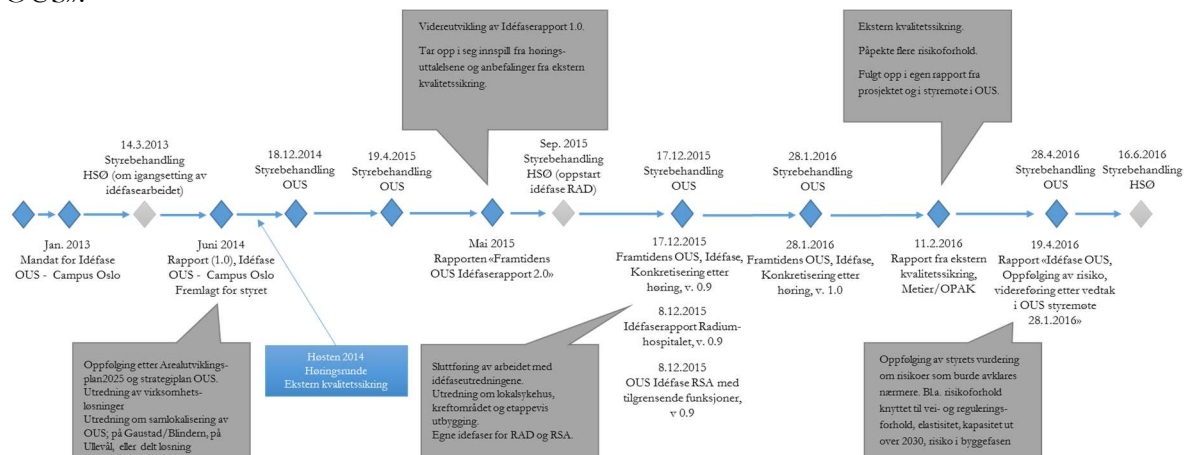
Videreutvikling av Idéfaserapport 1.0.

Tar opp i seg innspill fra høringsuttalelsene og anbefalinger fra ekstern kvalitetssikring.

Ekstern kvalitetssikring.

Påpekte flere risikoforhold.

Fulgt opp i egen rapport fra prosjektet og i styremøte i OUS.

14.3.2013
Styrebehandling
HSØ (om igangsetting av idéfasearbeidet)

18.12.2014
Styrebehandling
OUS

19.4.2015
Styrebehandling
OUS

Sep. 2015
Styrebehandling
HSØ (oppstart idéfase RAD)

17.12.2015
Styrebehandling
OUS

28.1.2016
Styrebehandling
OUS

28.4.2016
Styrebehandling
OUS

16.6.2016
Styrebehandling
HSØ

Jan. 2013
Mandat for Idéfase
OUS - Campus Oslo

Juni 2014
Rapport (1.0), Idéfase
OUS - Campus Oslo
Fremlagt for styret

Mai 2015
Rapporten «Framtidens OUS Idéfaserapport 2.0»

17.12.2015
Framtidens OUS, Idéfase, Konkretisering etter høring, v. 0.9

8.12.2015
Idéfaserapport Radiumhospitalet, v. 0.9

8.12.2015
OUS Idéfase RSA med tilgrensende funksjoner, v 0.9

28.1.2016
Framtidens OUS, Idéfase, Konkretisering etter høring, v. 1.0

11.2.2016
Rapport fra ekstern kvalitetssikring, Metier/OPAK

19.4.2016
Rapport «Idéfase OUS, Oppfølging av risiko, videreføring etter vedtak i OUS styremøte 28.1.2016»

Oppfølging etter Arealutviklingsplan2025 og strategiplan OUS.
Utredning av virksomhetsløsninger
Utredning om samlokalisering av OUS; på Gaustad/Blindern, på Ullevål, eller delt løsning

Høsten 2014
Høringsrunde
Ekstern kvalitetssikring

Sluttføring av arbeidet med idéfaseutredningene.
Utredning om lokalsykehus, kreftområdet og etappevis utbygging.
Egne idéfaser for RAD og RSA.

Oppfølging av styrets vurdering om risikoer som burde avklares nærmere. Bl.a. risikoforhold knyttet til vei- og reguleringsforhold, elastisitet, kapasitet ut over 2030, risiko i byggefasen